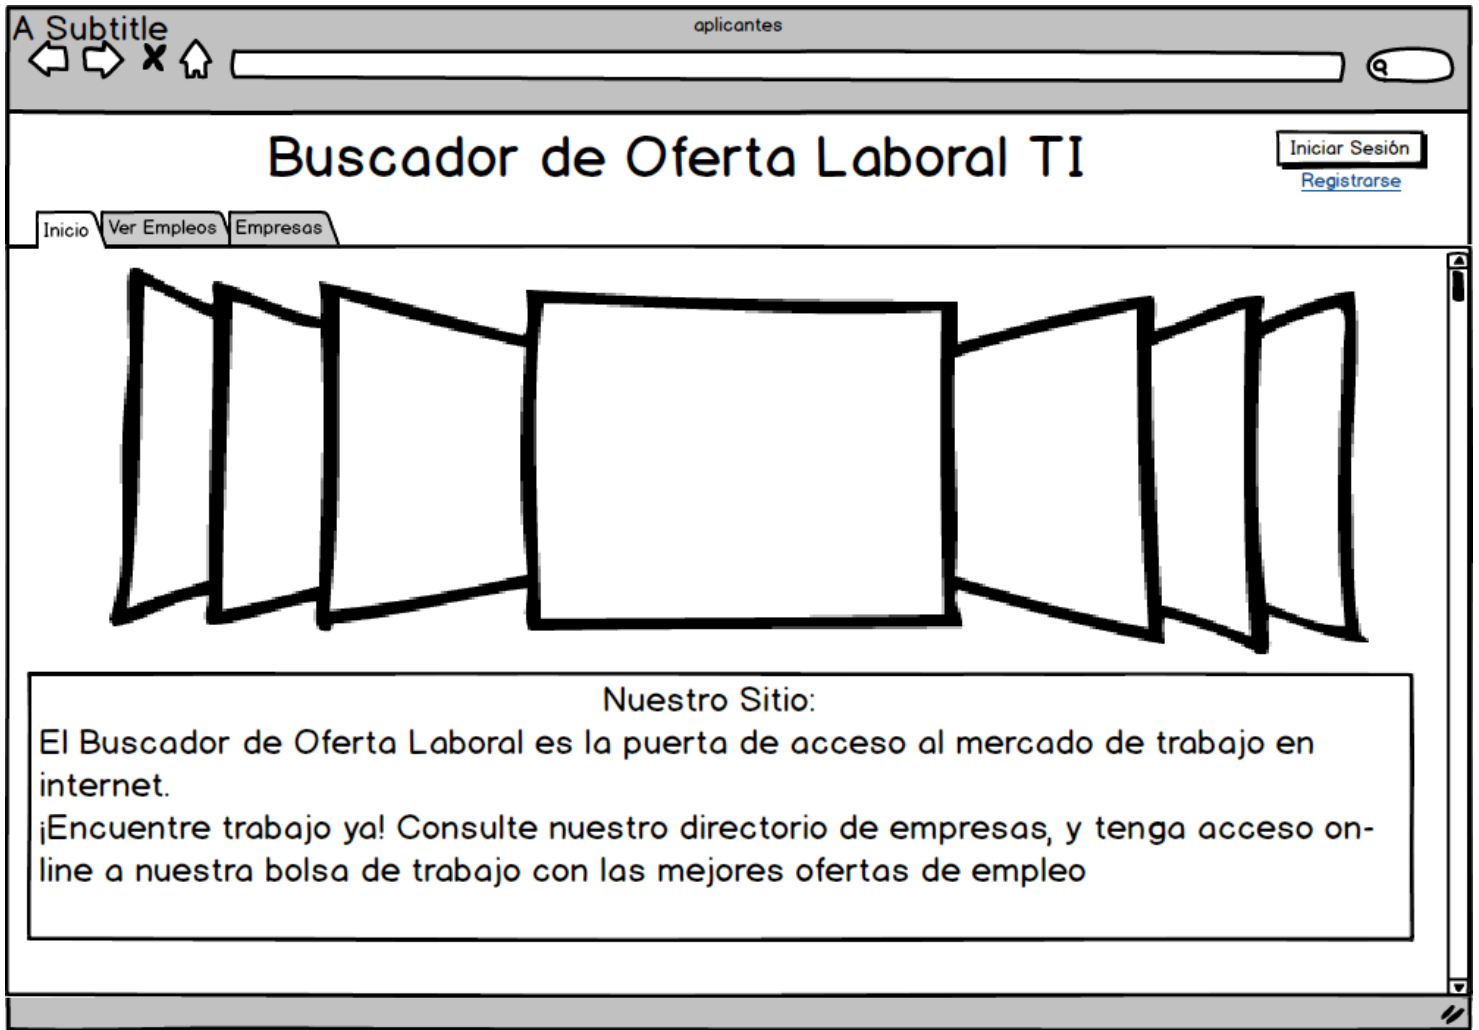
A Subtitle

aplicantes

Buscador de Oferta Laboral TI

Iniciar Sesión

Registrarse

Inicio | Ver Empleos | Empresas

Nuestro Sitio:

El Buscador de Oferta Laboral es la puerta de acceso al mercado de trabajo en internet.

¡Encuentre trabajo ya! Consulte nuestro directorio de empresas, y tenga acceso on-line a nuestra bolsa de trabajo con las mejores ofertas de empleo